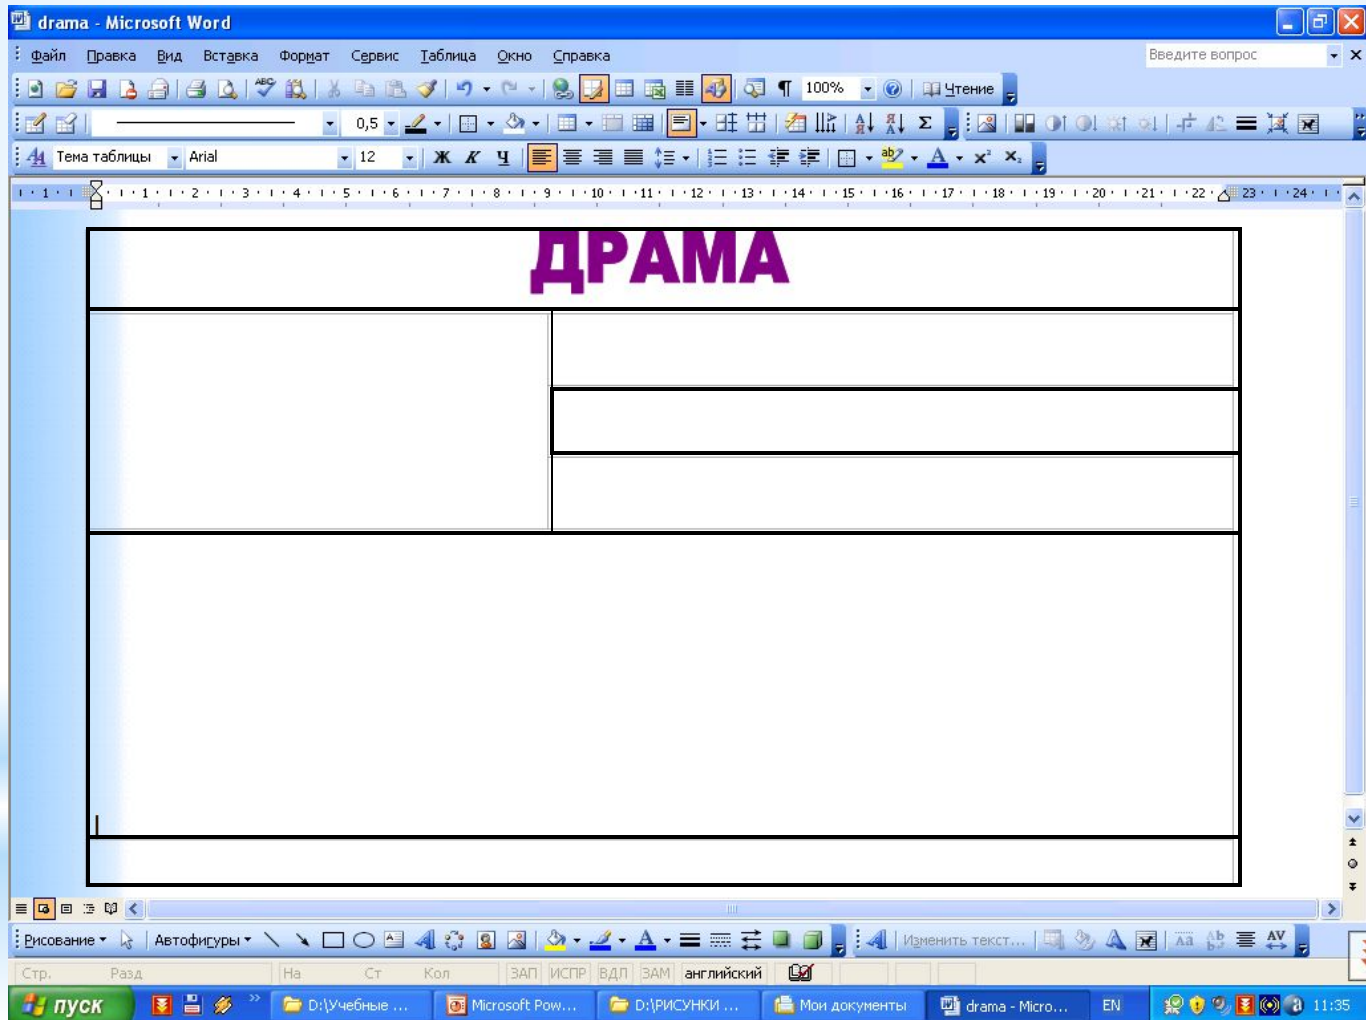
drama - Microsoft Word

Файл Правка Вид Вставка Формат Сервис Таблица Окно Справка

Введите вопрос

100% Чтение

0,5

Тема таблицы Arial 12 Ж К Ч

1 2 3 4 5 6 7 8 9 10 11 12 13 14 15 16 17 18 19 20 21 22 23 24

ДРАМА

Рисование Автофигуры Изменить текст...

Стр. Разд На Ст Кол ЗАП ИСПР ВДЛ ЗАМ английский

пуск D:\Учебные ... Microsoft Pow... D:\РИСУНКИ ... Мои документы drama - Micro... EN 11:35